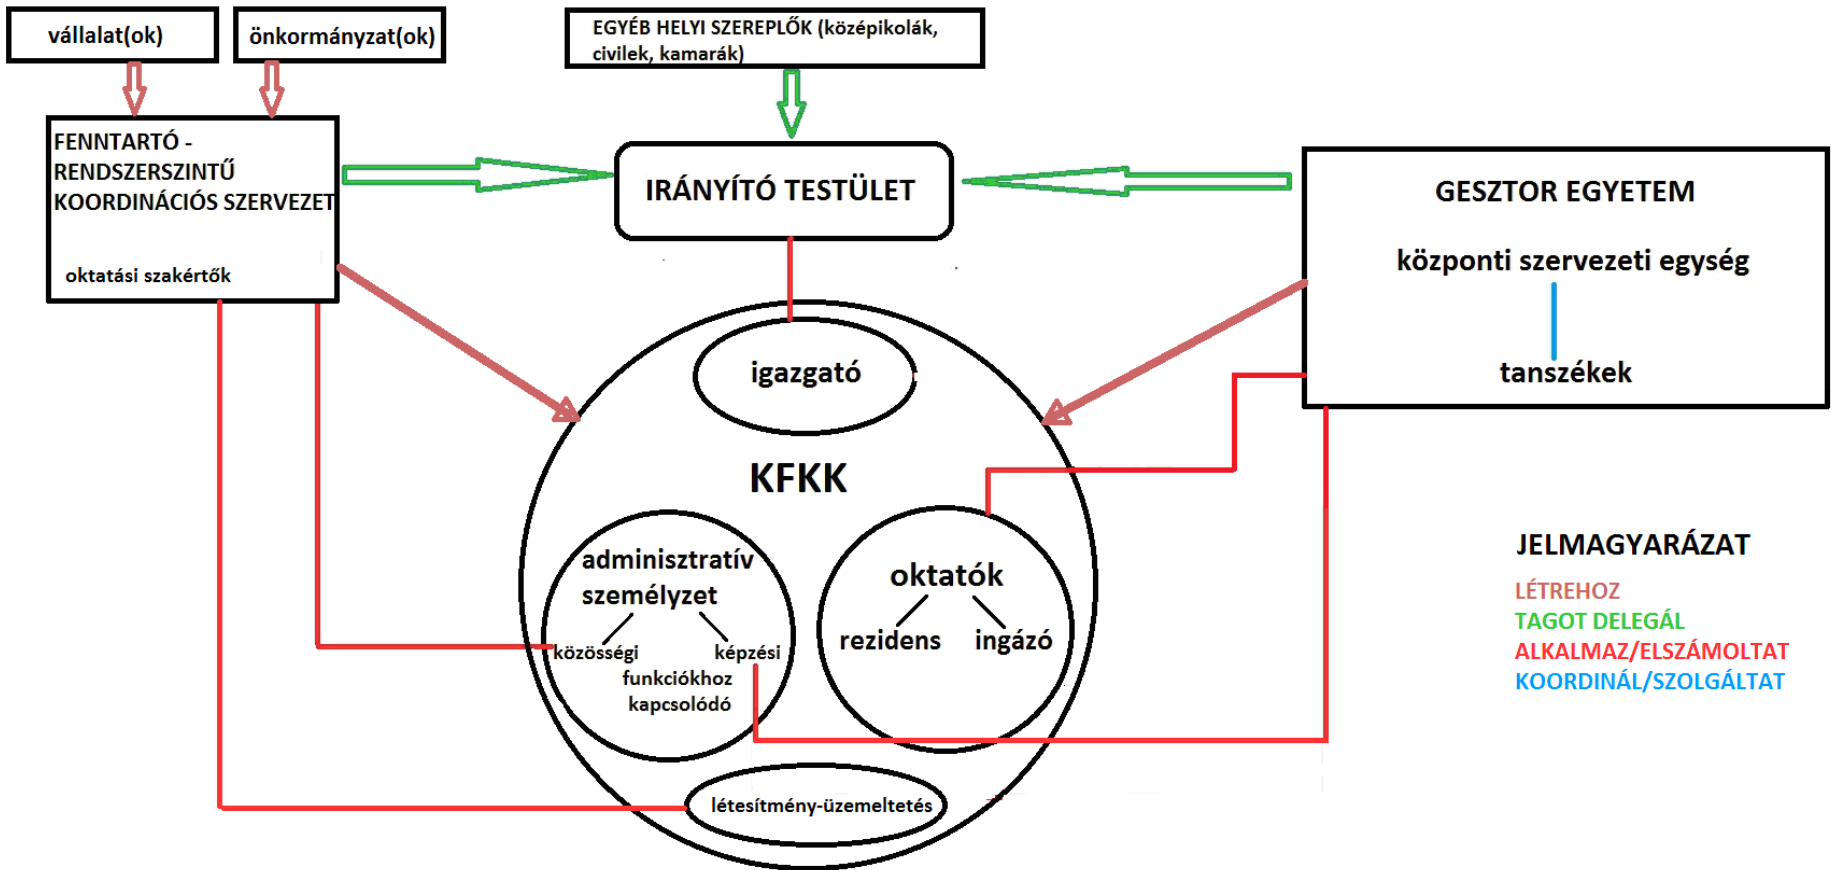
vállalat(ok)

önkormányzat(ok)

EGYÉB HELYI SZEREPLŐK (középikolák, civilek, kamarák)

FENNTARTÓ - RENDSZERSZINTŰ KOORDINÁCIÓS SZERVEZET

oktatási szakértők

IRÁNYÍTÓ TESTÜLET

GESZTOR EGYETEM

központi szervezeti egység

tanszékek

igazgató

KFKK

adminisztratív személyzet

közösségi

képzési

funkciókhoz kapcsolódó

oktatók

rezidens

ingázó

létesítmény-üzemeltetés

JELMAGYARÁZAT

LÉTREHOZ

TAGOT DELEGÁL

ALKALMAZ/ELSZÁMOLTAT

KOORDINÁL/SZOLGÁLTAT